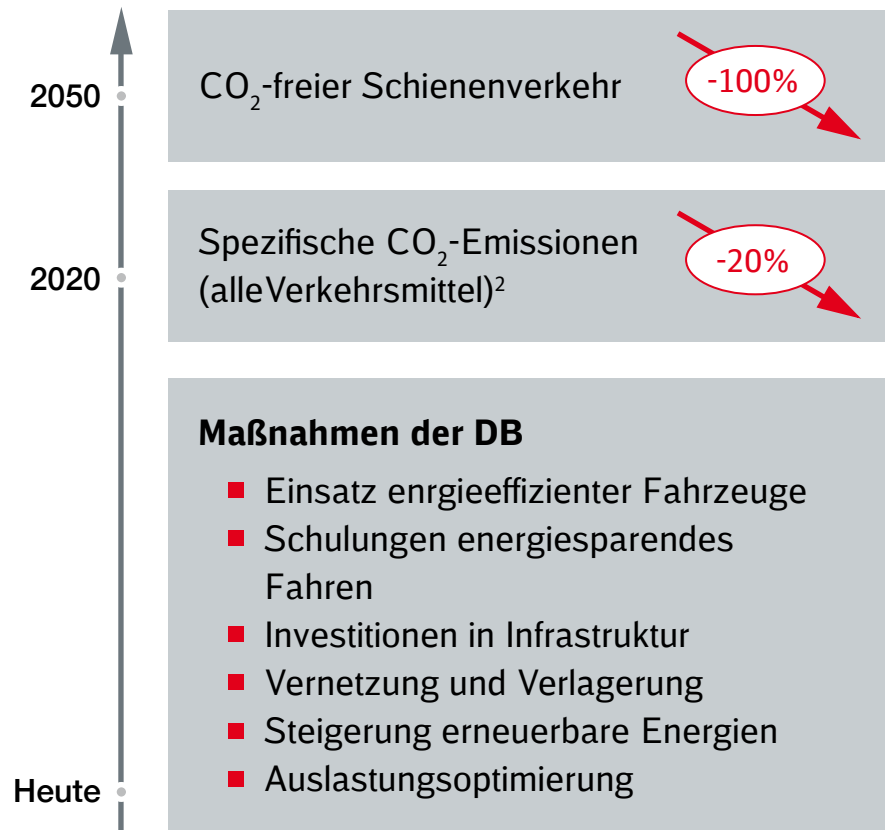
2050

$CO_2$-freier Schienenverkehr

-100%

2020

Spezifische $CO_2$-Emissionen (alleVerkehrsmittel)$^2$

-20%

Maßnahmen der DB

- Einsatz enrgieeffizienter Fahrzeuge
- Schulungen energiesparendes Fahren
- Investitionen in Infrastruktur
- Vernetzung und Verlagerung
- Steigerung erneuerbare Energien
- Auslastungsoptimierung

Heute